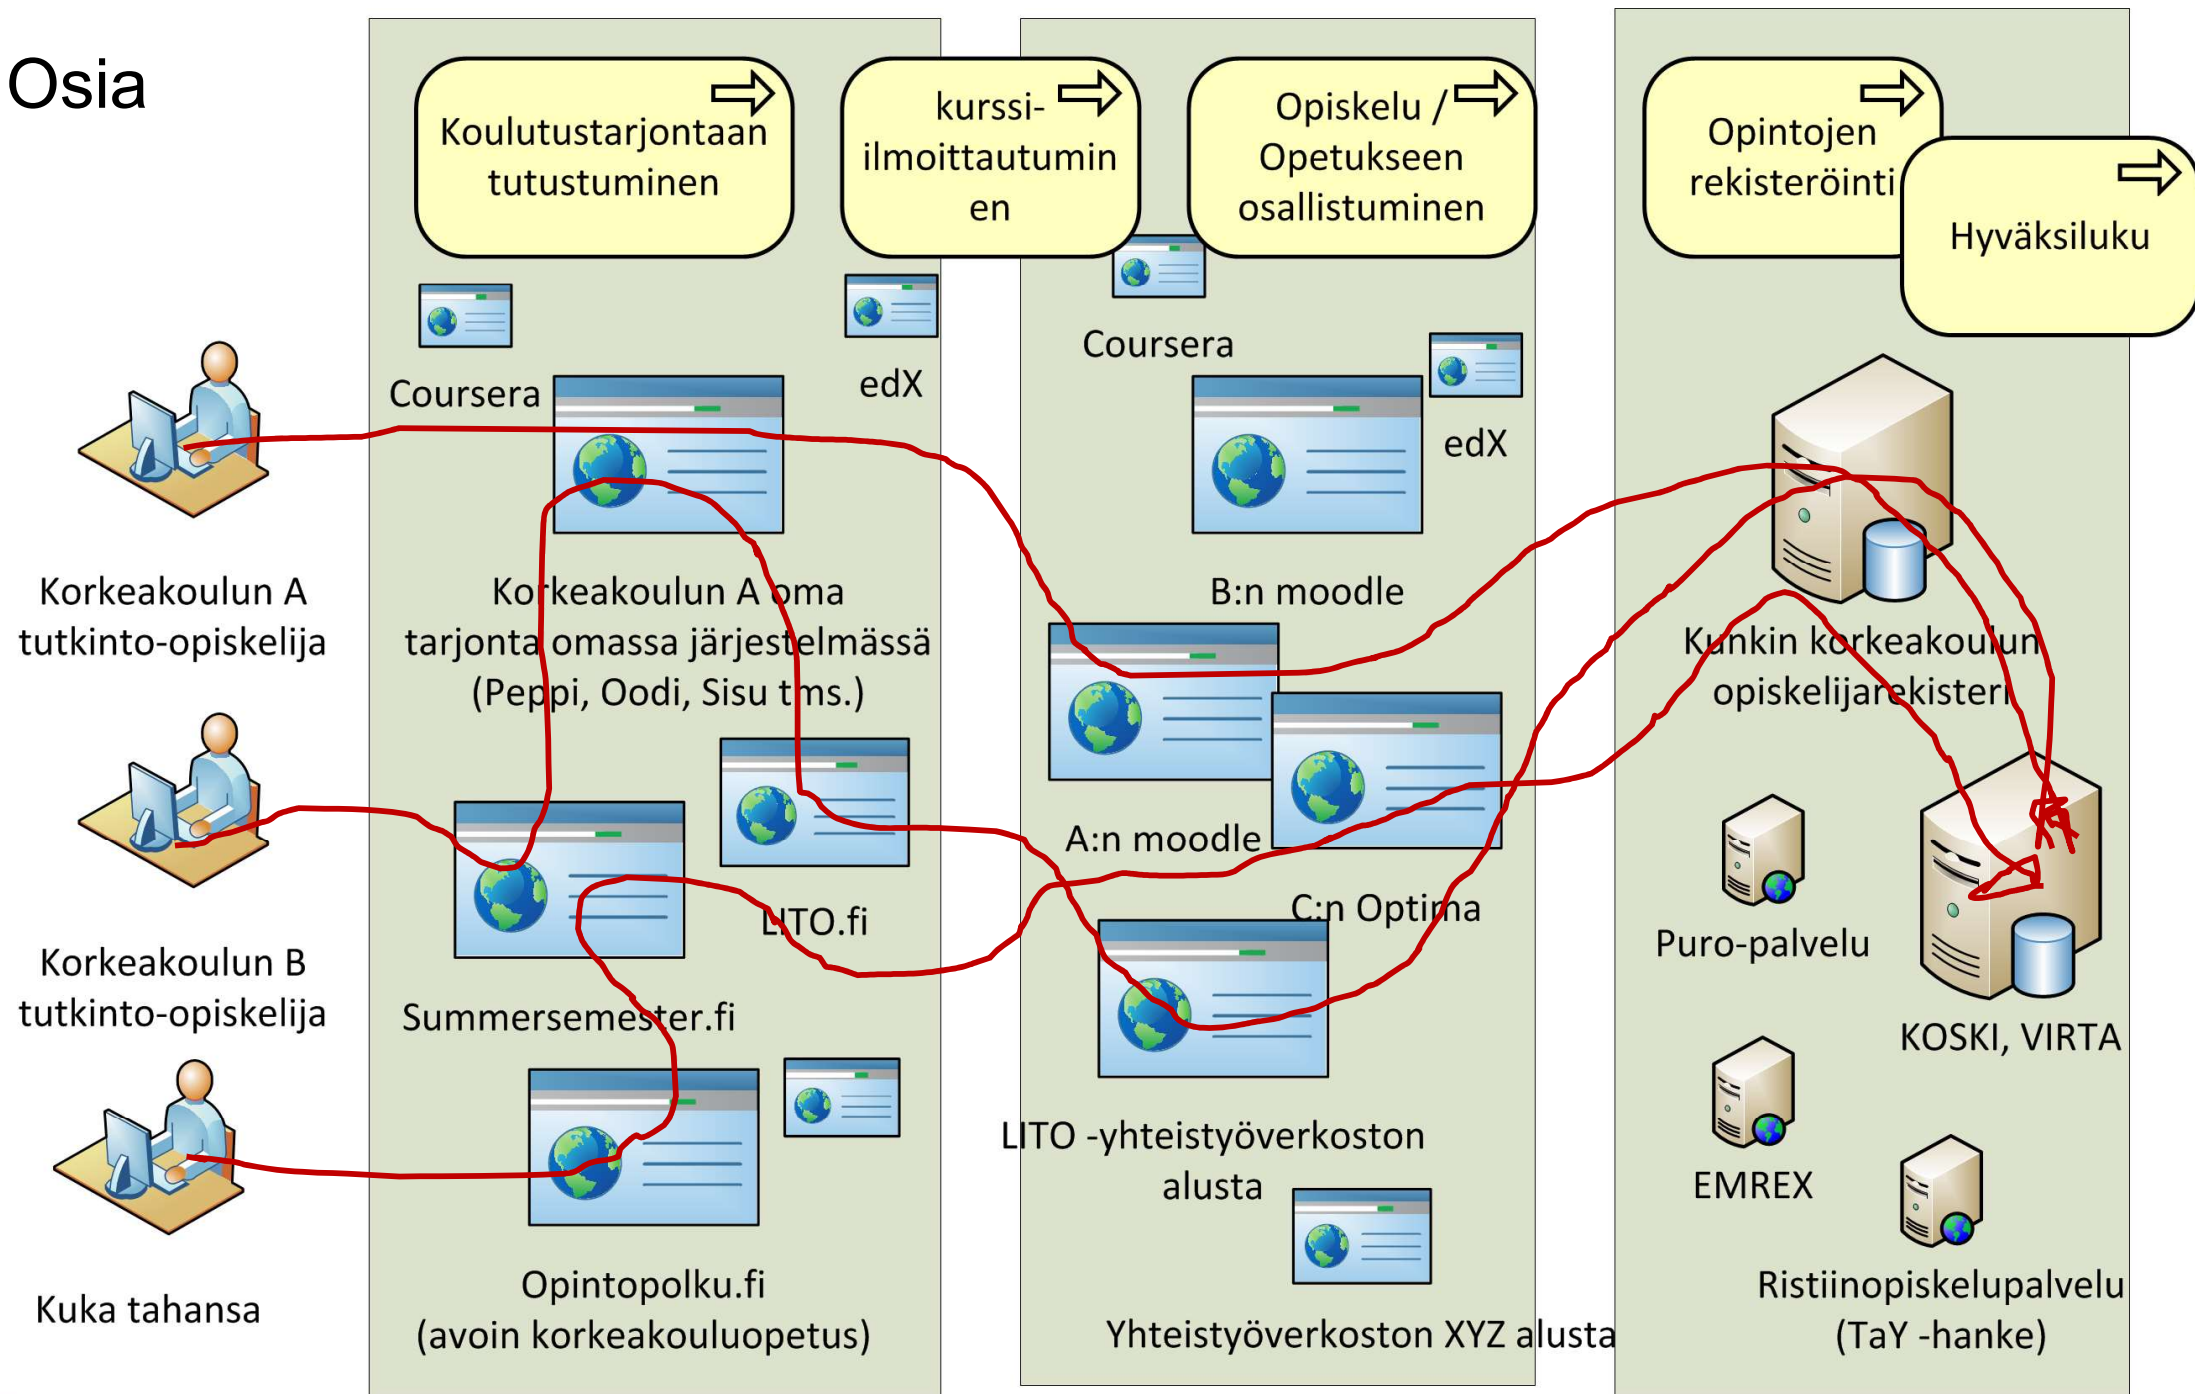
Osia

Koulutustarjontaan tutustuminen

kurssi-ilmoittautuminen

Opiskelu / Opetukseen osallistuminen

Opintojen rekisteröinti

Hyväksiluku

Korkeakoulun A tutkinto-opiskelija

Korkeakoulun B tutkinto-opiskelija

Kuka tahansa

Coursera

edX

Korkeakoulun A oma tarjonta omassa järjestelmässä (Peppi, Oodi, Sisu tms.)

LITO.fi

Summersemester.fi

Opintopolku.fi (avoin korkeakouluopetus)

Coursera

edX

B:n moodle

A:n moodle

C:n Optima

LITO -yhteistyöverkoston alusta

Yhteistyöverkoston XYZ alusta

Kunkin korkeakoulun opiskelijarekisteri

Puro-palvelu

KOSKI, VIRTA

EMREX

Ristiinopiskelupalvelu (TaY -hanke)